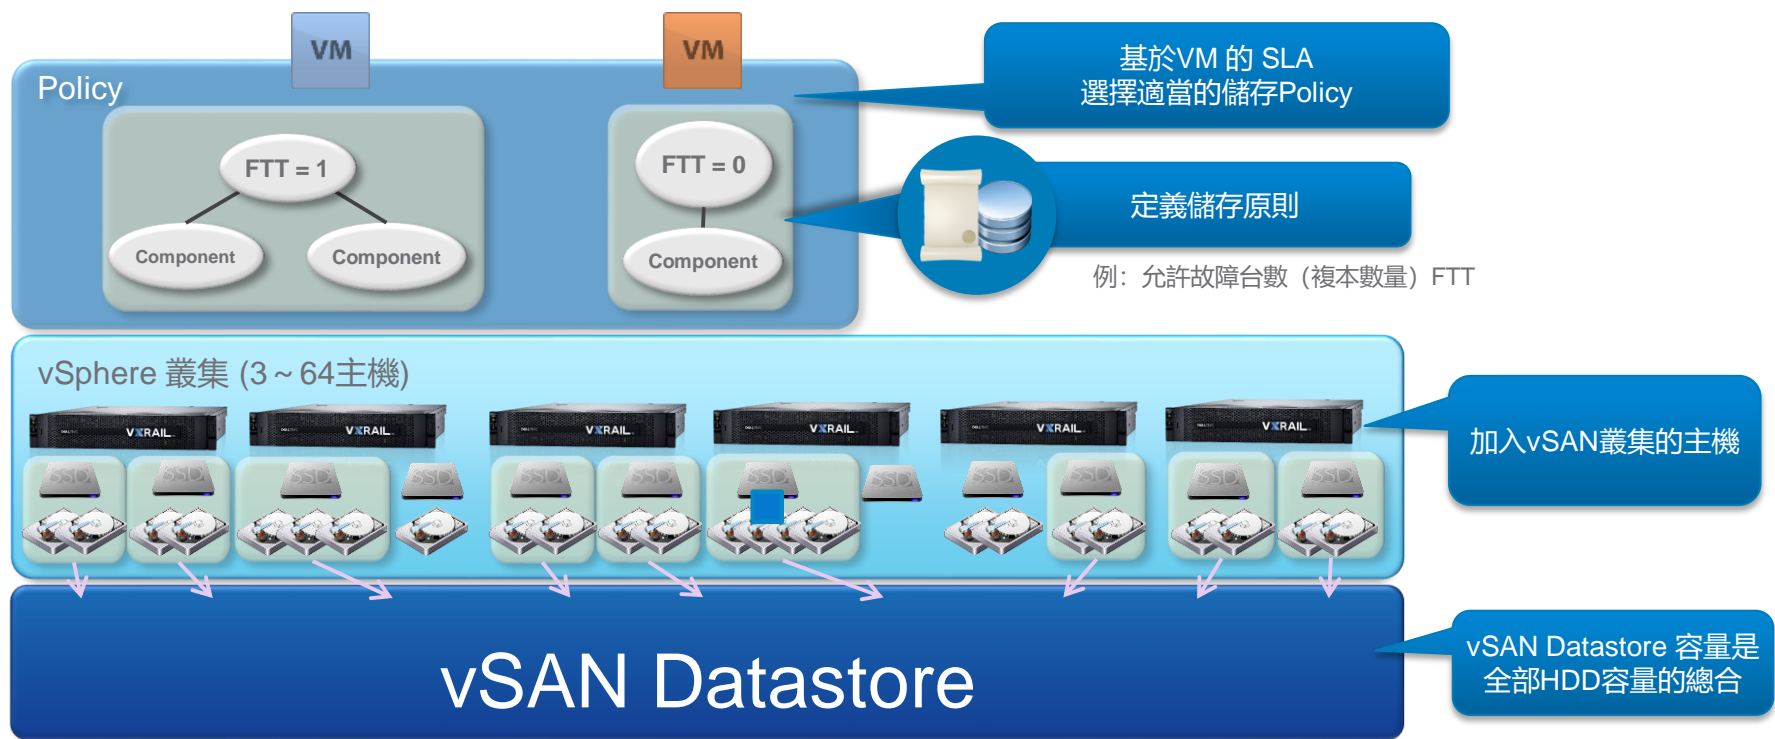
VM

VM

Policy

FTT = 1

Component

Component

FTT = 0

Component

基於VM 的 SLA
選擇適當的儲存Policy

定義儲存原則

例：允許故障台數（複本數量）FTT

vSphere 叢集 (3 ~ 64主機)

VXRAIL

VXRAIL

VXRAIL

VXRAIL

VXRAIL

VXRAIL

SSD

SSD

SSD

SSD

SSD

SSD

SSD

SSD

SSD

SSD

SSD

SSD

加入vSAN叢集的主機

vSAN Datastore

vSAN Datastore 容量是
全部HDD容量的總合